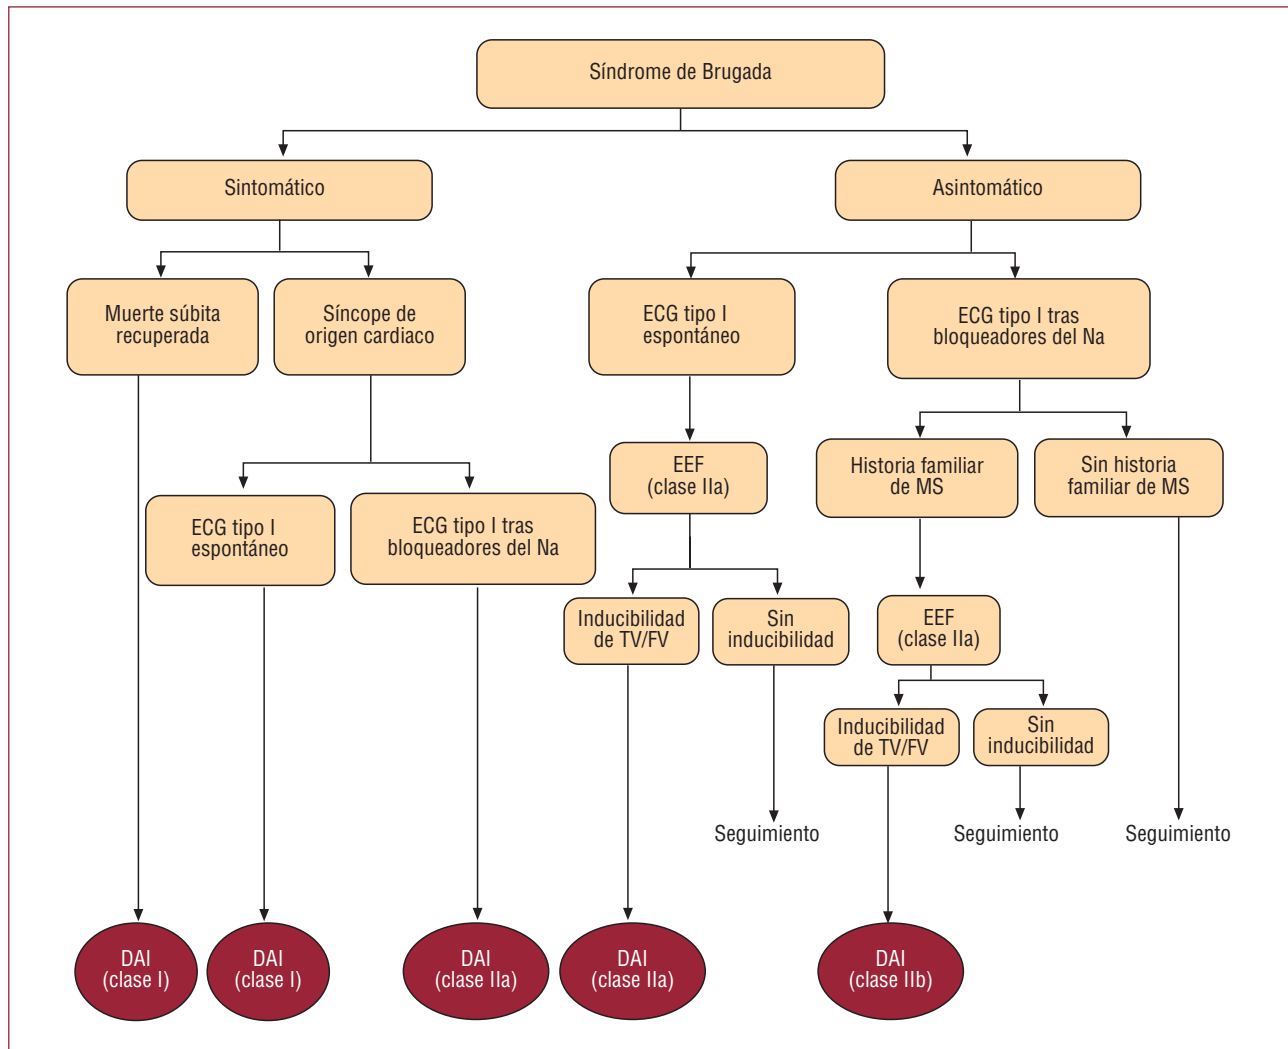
Síndrome de Brugada

Sintomático

Asintomático

Muerte súbita recuperada

Síncope de origen cardiaco

ECG tipo I espontáneo

ECG tipo I tras bloqueadores del Na

ECG tipo I espontáneo

ECG tipo I tras bloqueadores del Na

EEF (clase IIa)

Historia familiar de MS

Sin historia familiar de MS

Inducibilidad de TV/FV

Sin inducibilidad

EEF (clase IIa)

Inducibilidad de TV/FV

Sin inducibilidad

Seguimiento

Seguimiento

Seguimiento

DAI (clase I)

DAI (clase I)

DAI (clase IIa)

DAI (clase IIa)

DAI (clase IIb)